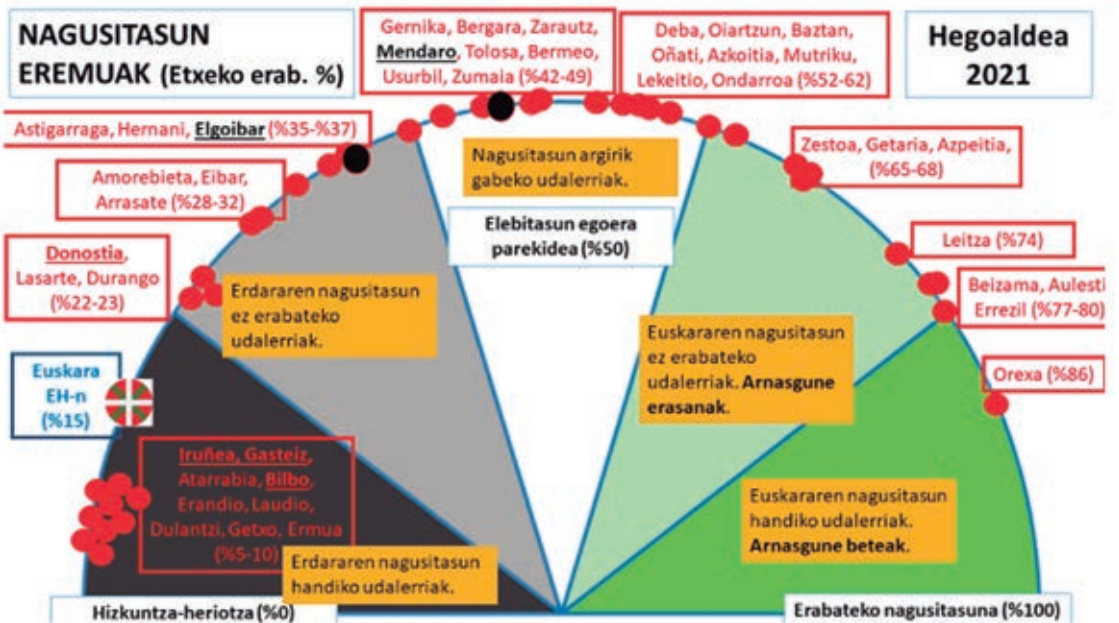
NAGUSITASUN EREMUAK (Etxeko erab. %)

Gernika, Bergara, Zarautz, Mendaro, Tolosa, Bermeo, Usurbil, Zumaia (%42-49)

Deba, Oiartzun, Baztan, Oñati, Azkoitia, Mutriku, Lekeitio, Ondarroa (%52-62)

Hegoaldea 2021

Astigarraga, Hernani, Elgoibar (%35-%37)

Nagusitasun argirik gabeko udalerriak.

Zestoa, Getaria, Azpeitia, (%65-68)

Amorebieta, Eibar, Arrasate (%28-32)

Elebitasun egoera parekidea (%50)

Leitza (%74)

Donostia, Lasarte, Durango (%22-23)

Erdararen nagusitasun ez erabateko udalerriak.

Beizama, Aulesti Errezil (%77-80)

Euskararen nagusitasun ez erabateko udalerriak. Arnasgune erasanak.

Orexa (%86)

Euskara EH-n (%15)

Iruñea, Gasteiz, Atarrabia, Bilbo, Erandio, Laudio, Dulantzi, Getxo, Ermua (%5-10)

Euskararen nagusitasun handiko udalerriak. Arnasgune beteak.

Erdararen nagusitasun handiko udalerriak.

Hizkuntza-heriotza (%0)

Erabateko nagusitasuna (%100)